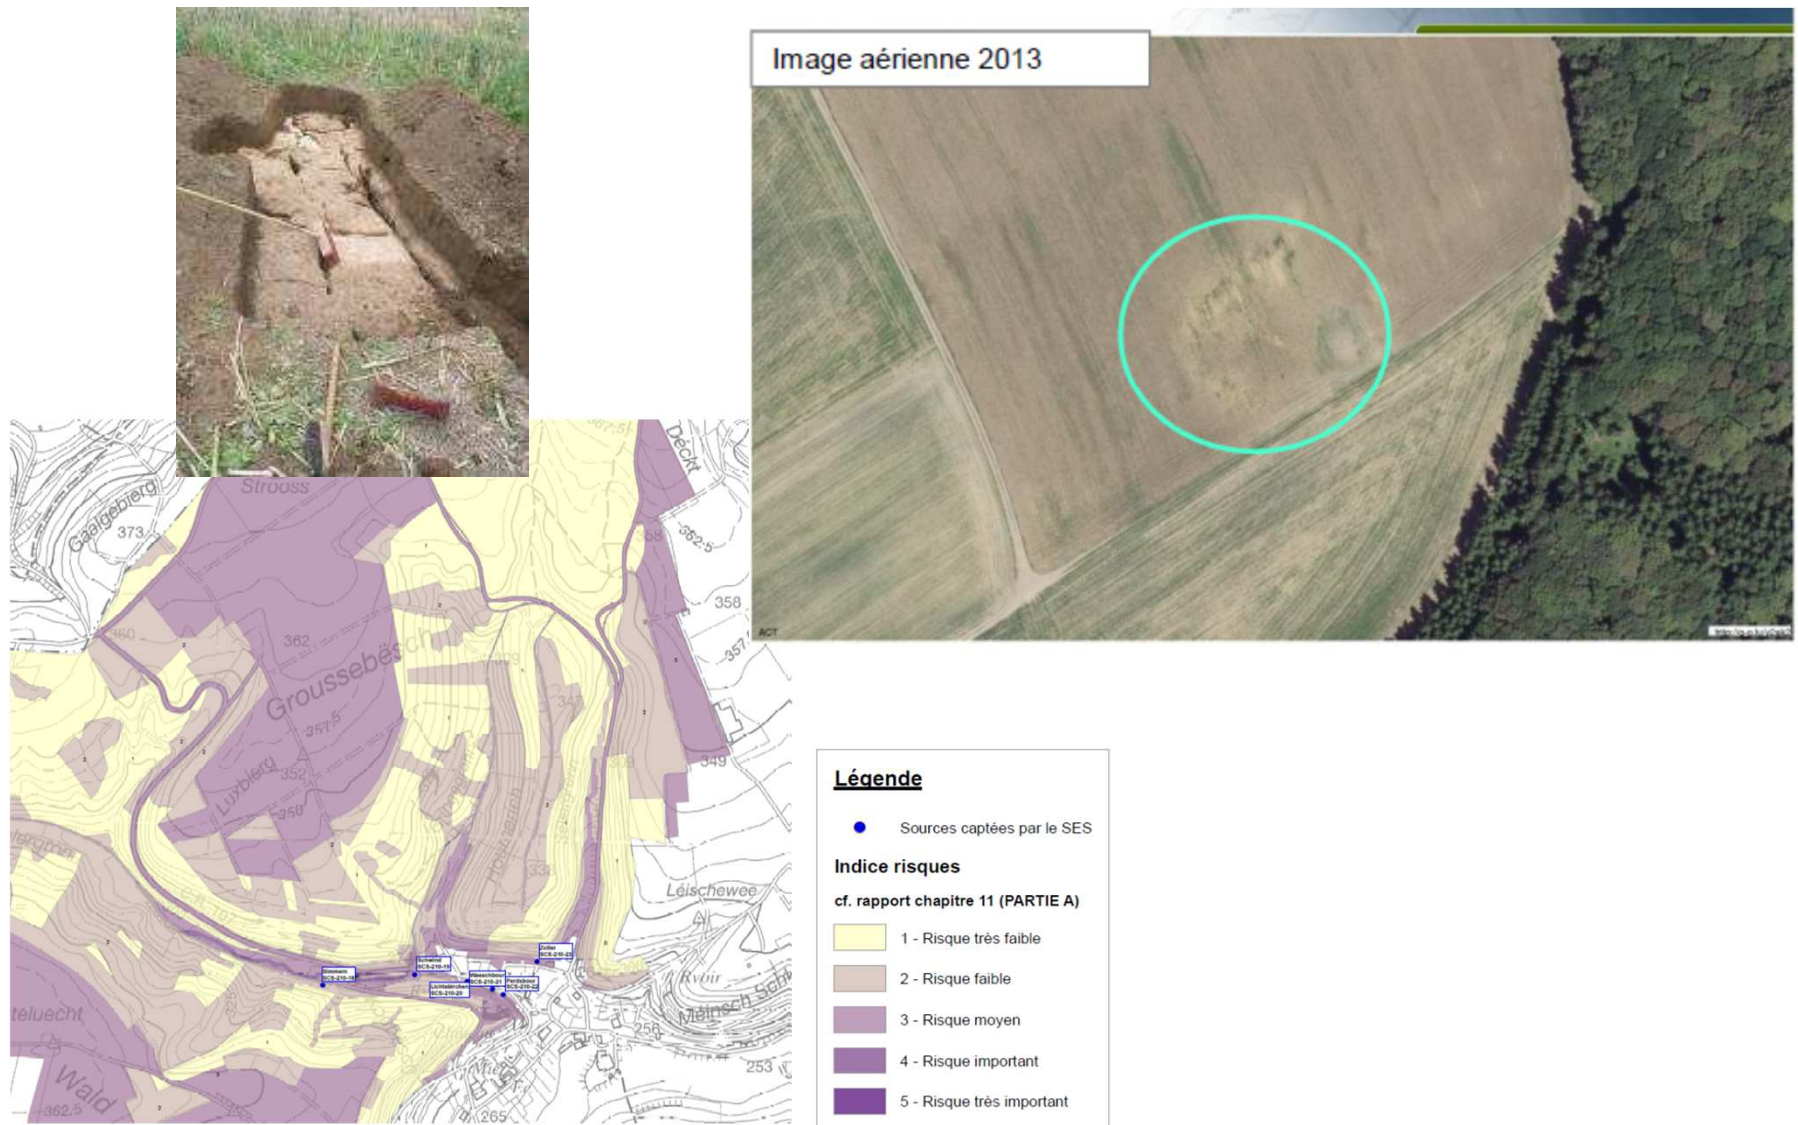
Image aérienne 2013

ACT

Strooss

Gaalgebierg

373

Déckt

352.5

358

357

362

360

Groussebësch

357.5

Luxbierg

352

350

349

Houbaach

Léischewee

Rvoir

Mëinsch Schl

teluecht

Wald

362.5

265

256

253

Légende

Sources captées par le SES

Indice risques

cf. rapport chapitre 11 (PARTIE A)

1 - Risque très faible

2 - Risque faible

3 - Risque moyen

4 - Risque important

5 - Risque très important